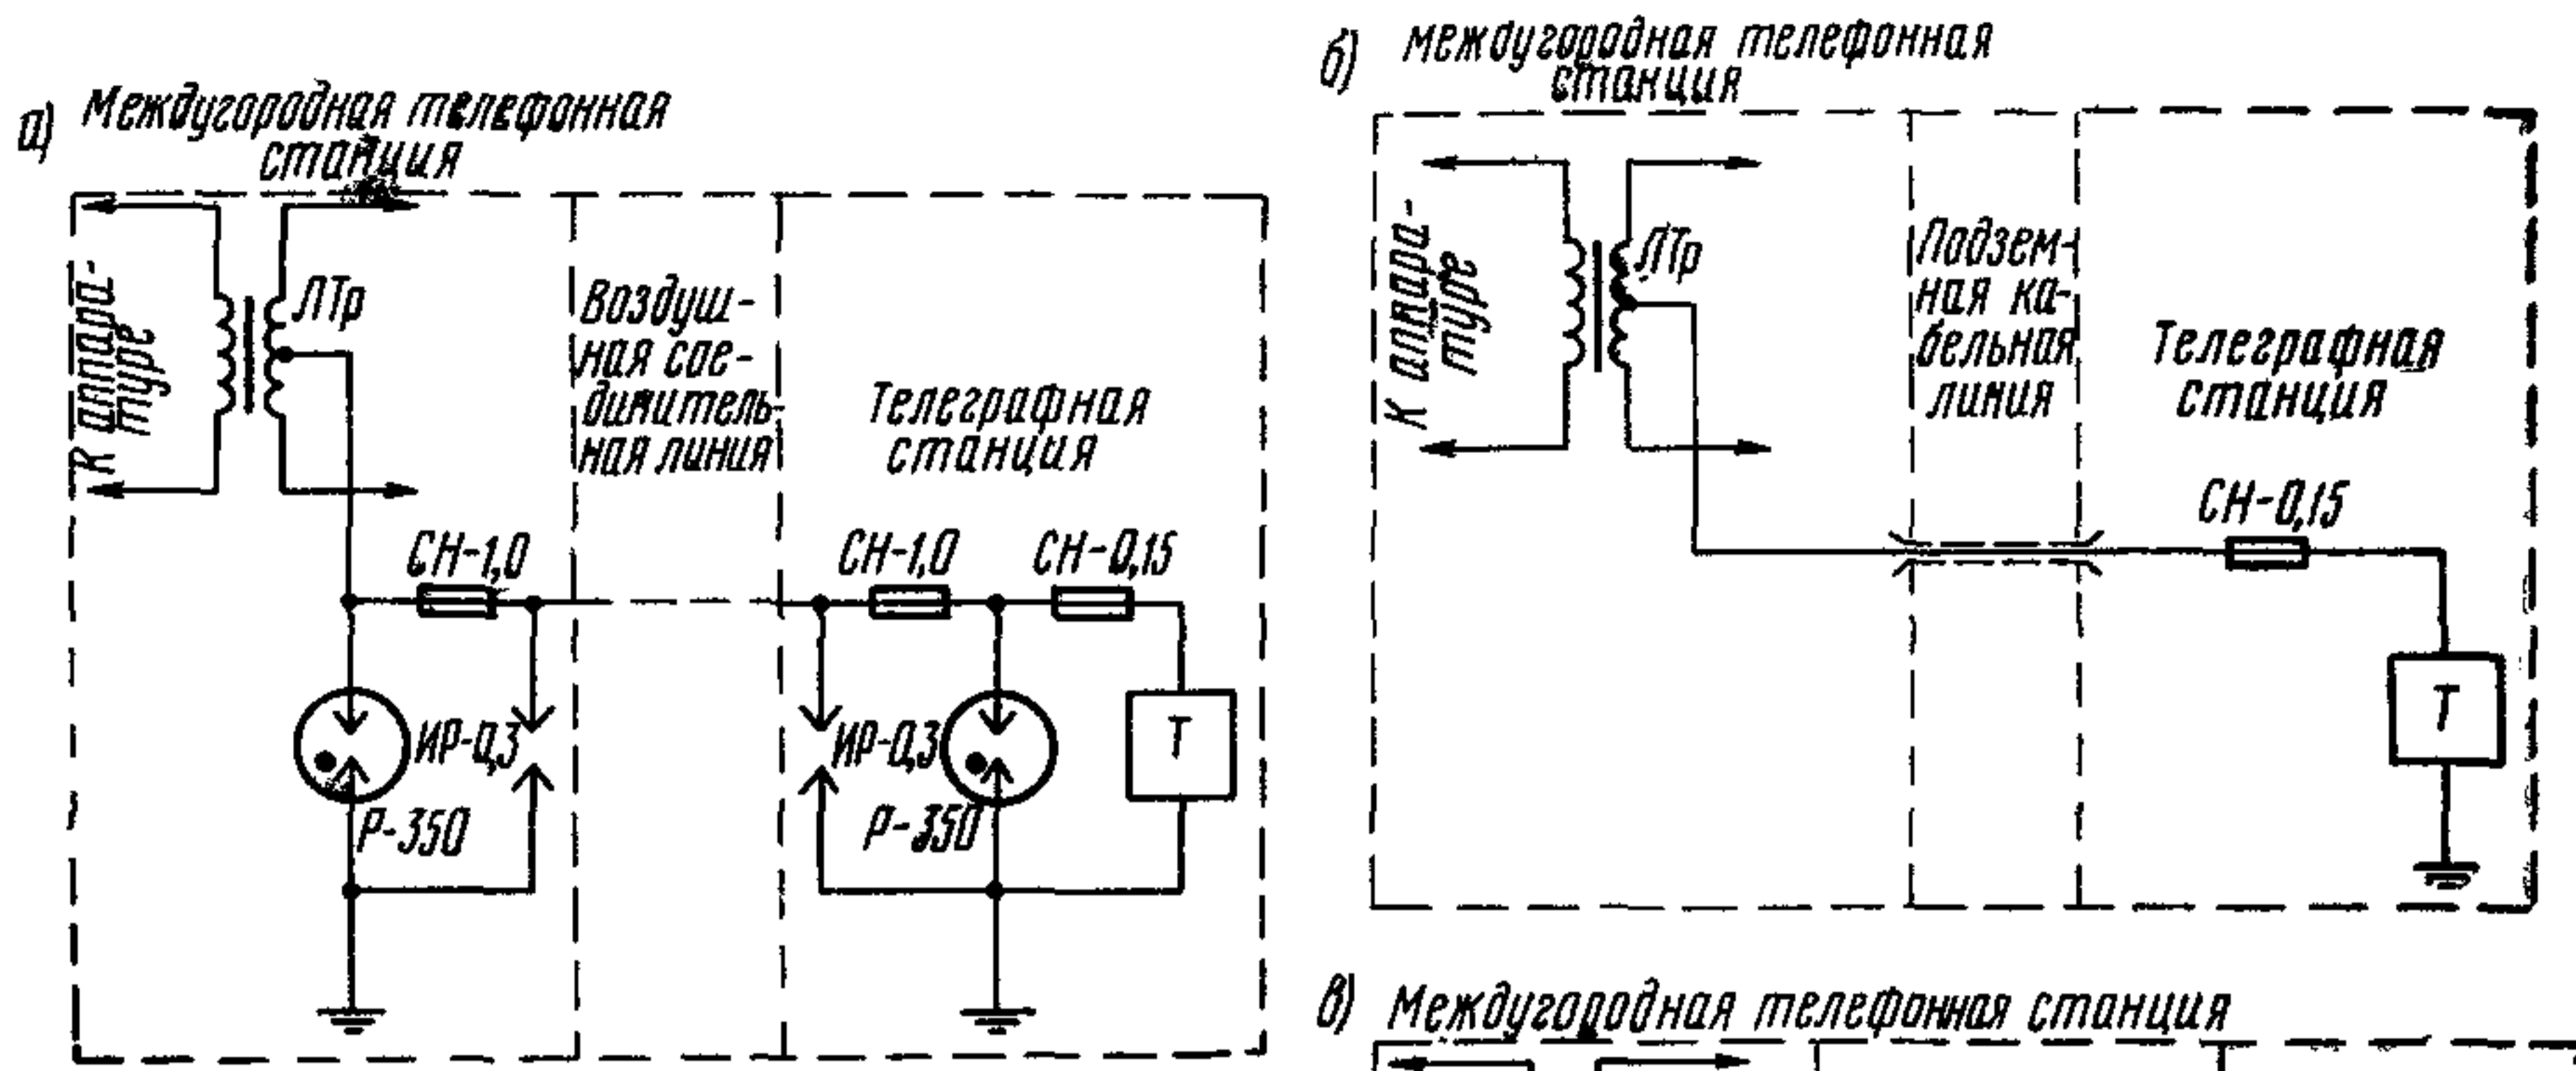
а) Междугородная телефонная станция

К аппаратуре

ЛТр

Воздушная соединительная линия

Телеграфная станция

СН-1,0

СН-1,0

СН-0,15

ИР-0,3

Р-350

ИР-0,3

Р-350

Т

б) междугородная телефонная станция

К аппаратуре

ЛТр

Подземная кабельная линия

Телеграфная станция

СН-0,15

Т

в) Междугородная телефонная станция